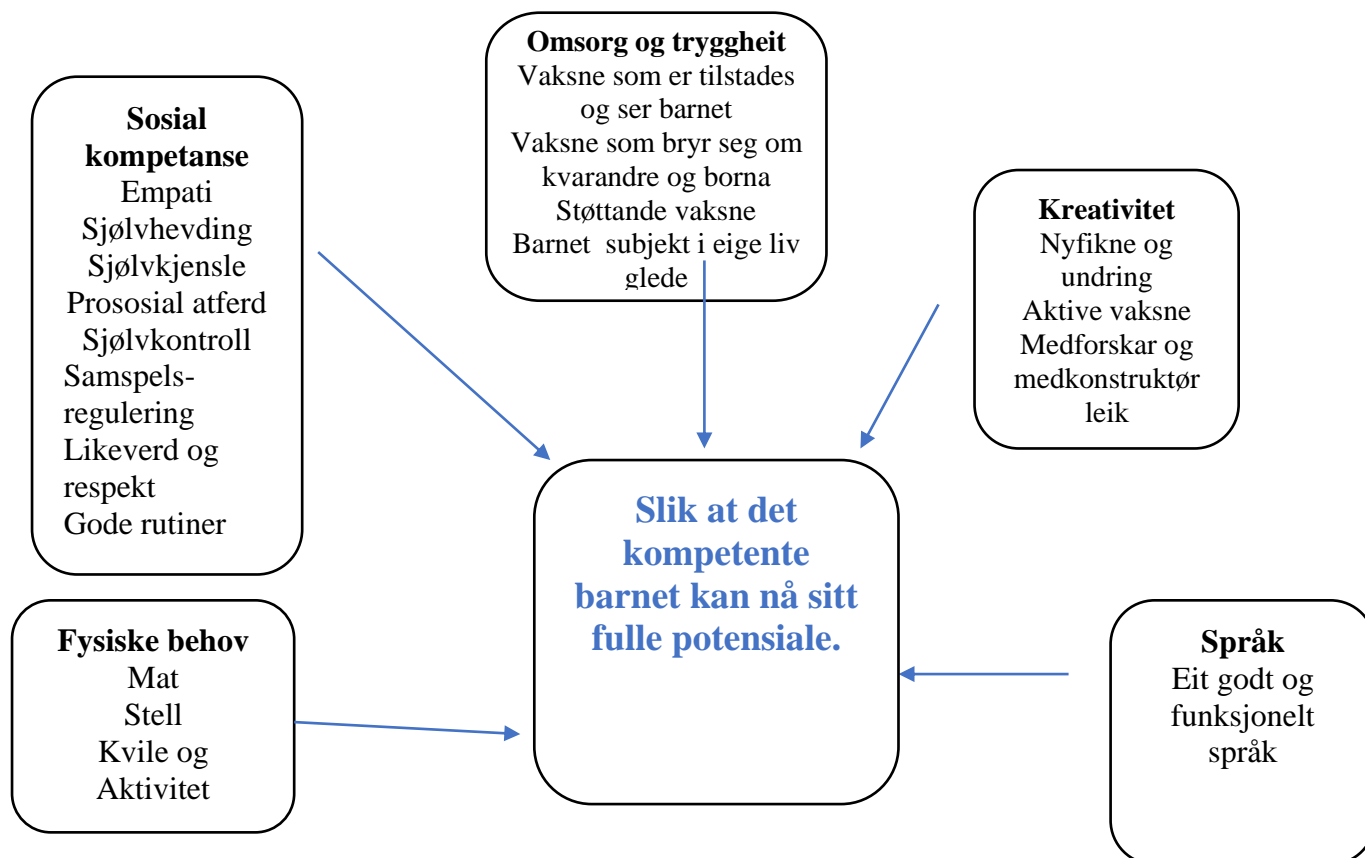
Omsorg og tryggheit
Vaksne som er tilstades og ser barnet
Vaksne som bryr seg om kvarandre og borna
Støttande vaksne
Barnet subjekt i eige liv
glede

Sosial kompetanse
Empati
Sjølvhevding
Sjølvkjensle
Prososial atferd
Sjølvkontroll
Samspelsregulering
Likeverd og respekt
Gode rutiner

Kreativitet
Nyfikne og undring
Aktive vaksne
Medforskar og medkonstruktør
leik

Slik at det kompetente barnet kan nå sitt fulle potensiale.

Fysiske behov
Mat
Stell
Kvile og Aktivitet

Språk
Eit godt og funksjonelt språk